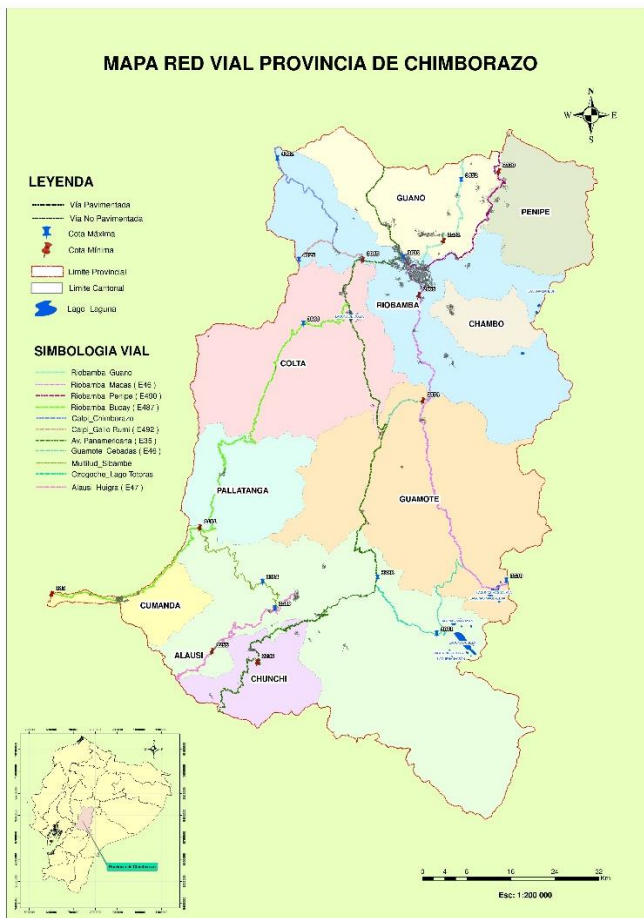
MAPA RED VIAL PROVINCIA DE CHIMBORAZO

N
W E
S

LEYENDA
Vía Pavimentada
Vía No Pavimentada
Cota Máxima
Cota Mínima
Límite Provincial
Límite Cantonal
Lago_Laguna

SIMBOLOGIA VIAL
Riobamba_Guano
Riobamba_Macas ( E46 )
Riobamba_Penipe ( E490 )
Riobamba_Bucay ( E487 )
Calpi_Chimborazo
Calpi_Gallo Rumi ( E492 )
Av. Panamericana ( E35 )
Guamote_Cebadas ( E46 )
Multitud_Sibambe
Chocache_Lago Totoras
Alausi_Huigra ( E47 )

GUANO
PENIPE
RIOBAMBA
CHAMBO
COLTA
PALLATANGA
GUAMOTE
CUMANDA
ALAUSI
CHUNCHI

0 4 8 16 24 32 Km
Esc: 1:200 000